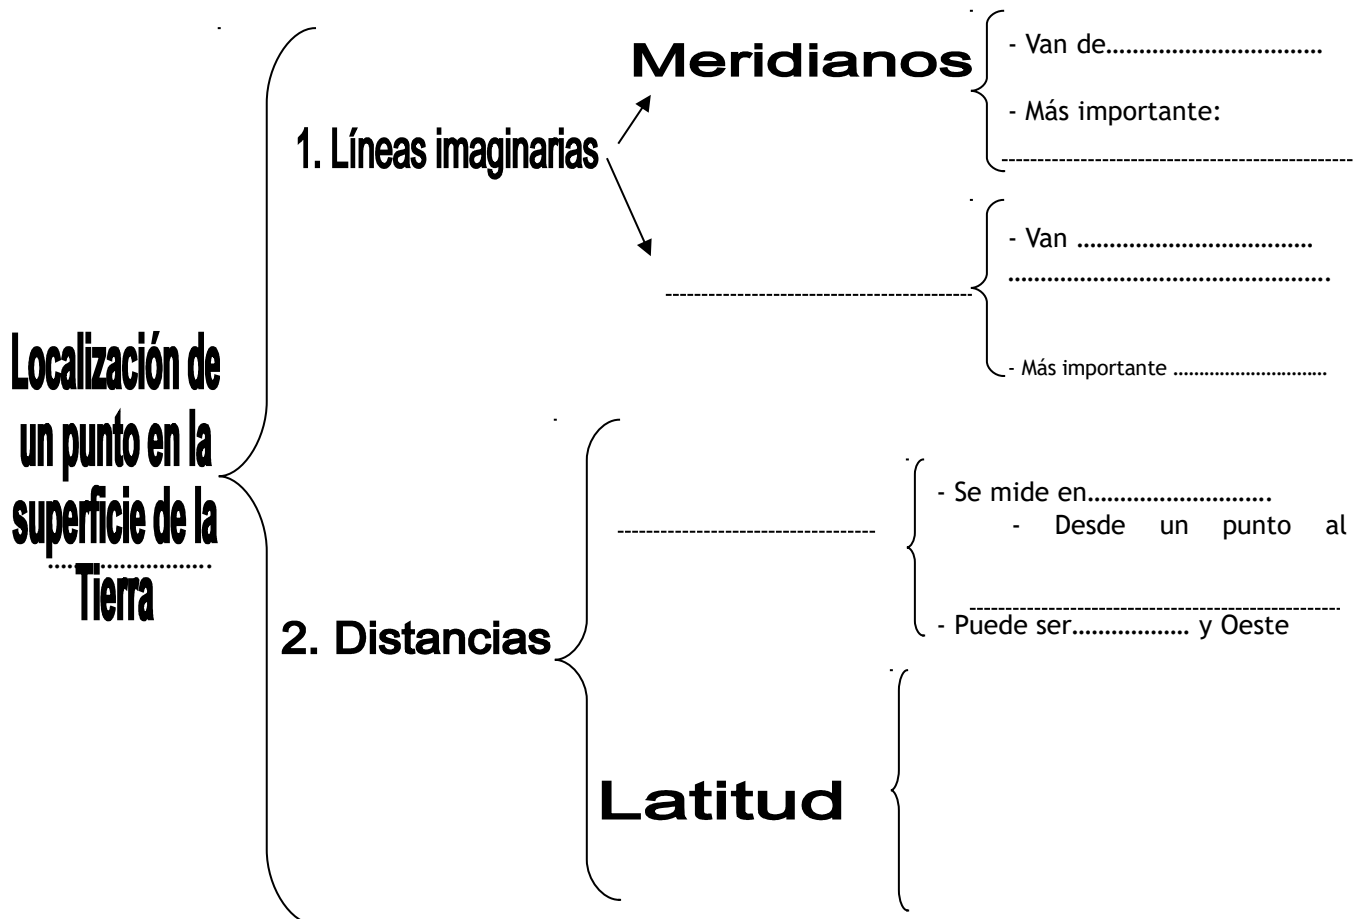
Localización de un punto en la superficie de la ......................... Tierra

1. Líneas imaginarias

Meridianos

- Van de.................................

- Más importante:

---------------------------------------------------

-------------------------------------------

- Van ...................................

...............................................

- Más importante ..............................

2. Distancias

-----------------------------------

- Se mide en...........................

- Desde un punto al

---------------------------------------------------

- Puede ser................. y Oeste

Latitud